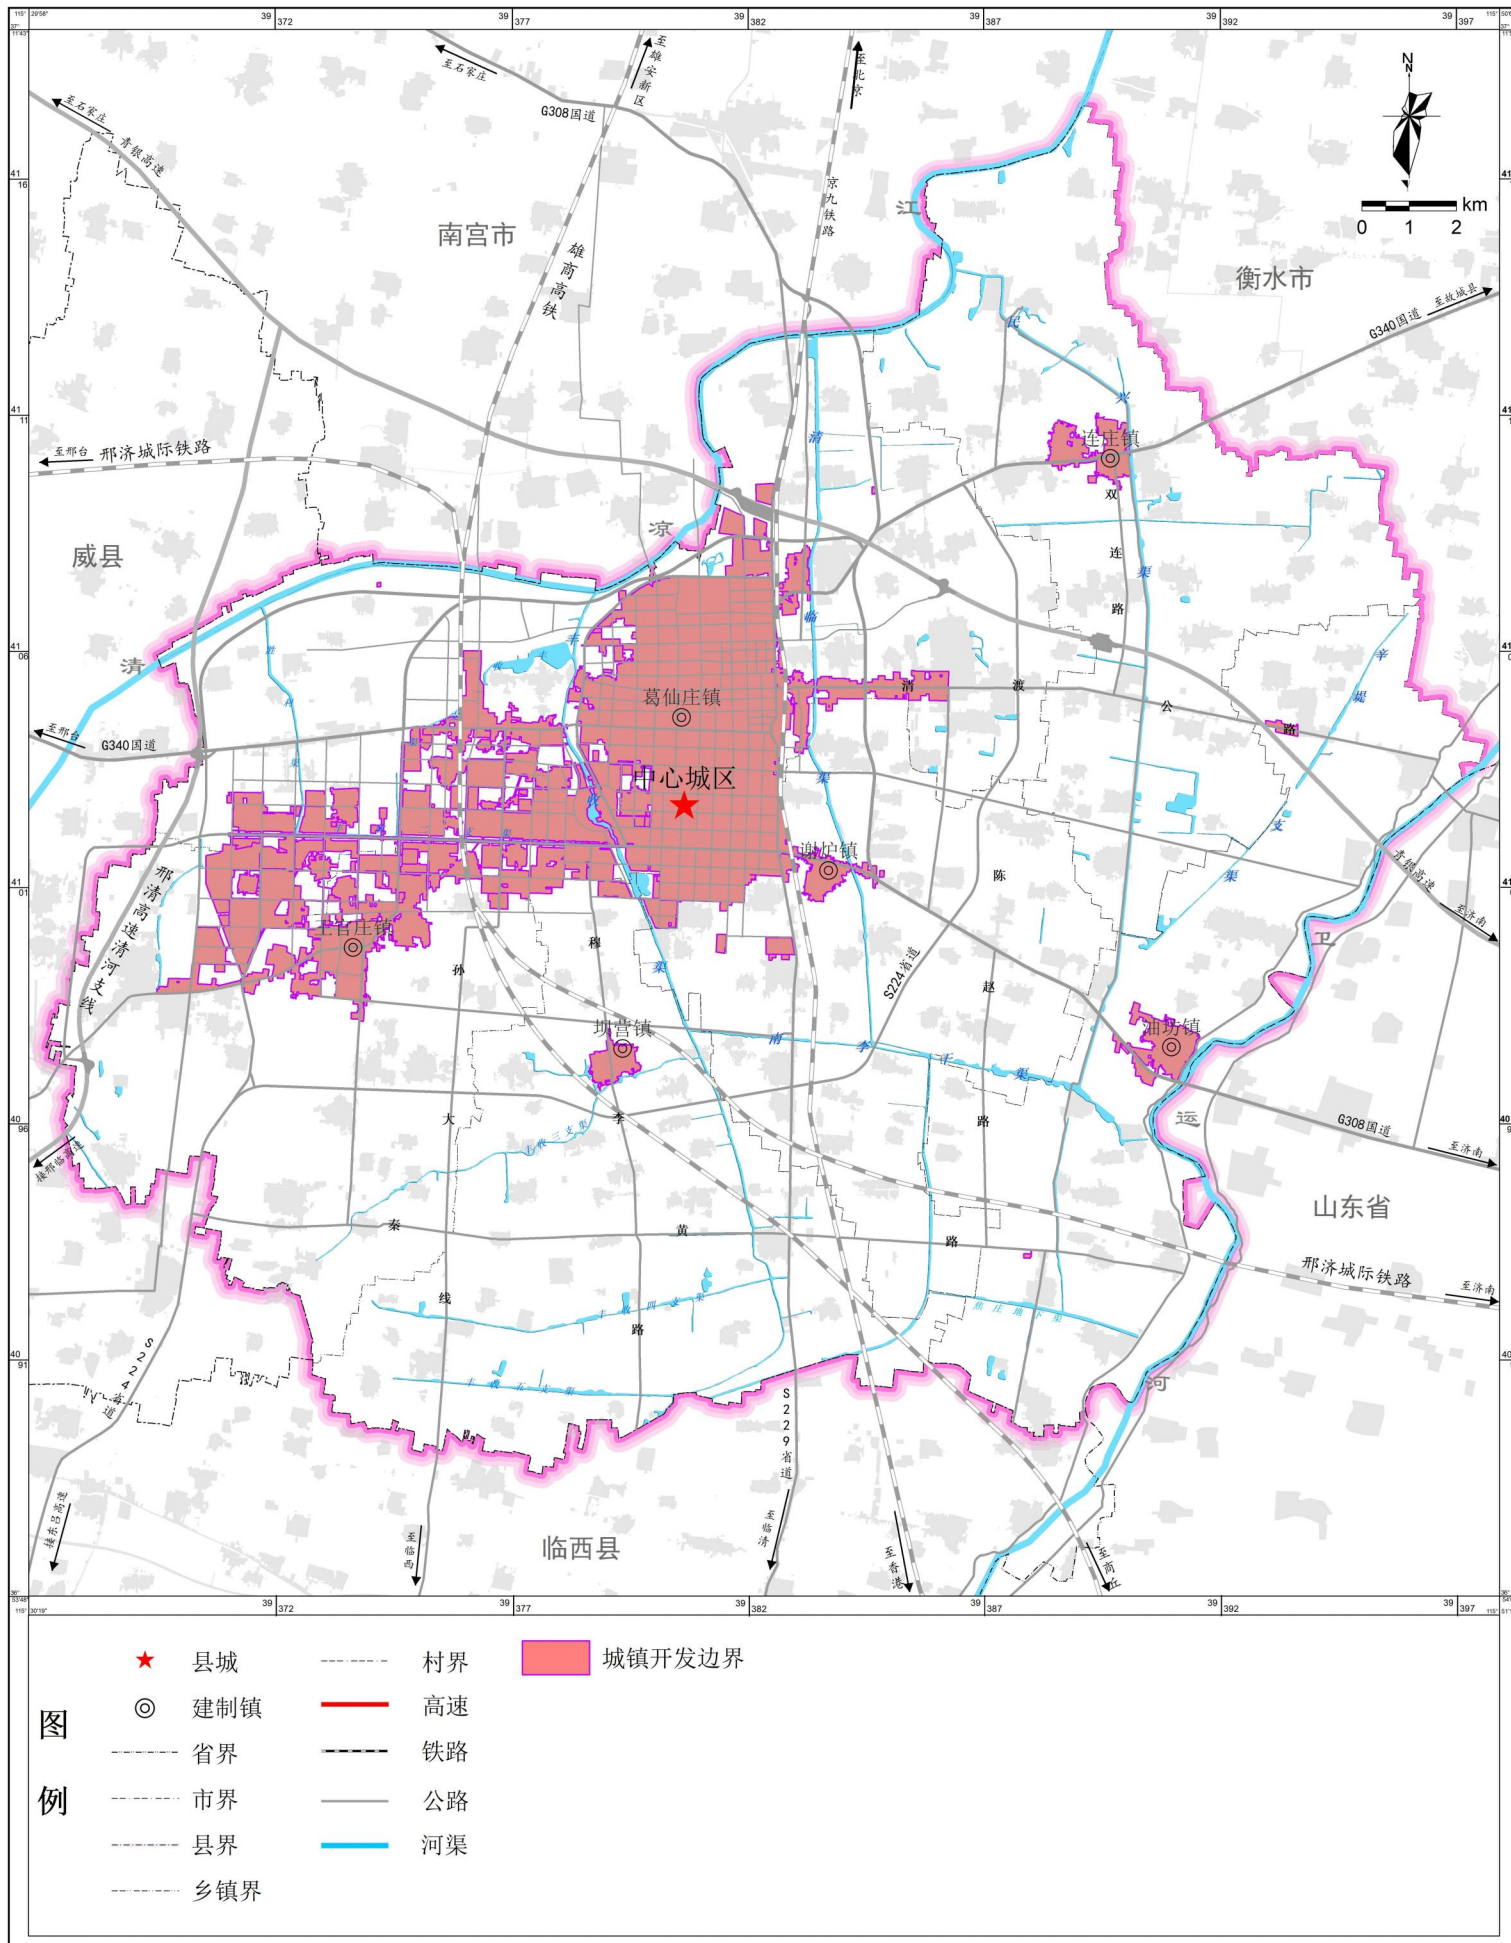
39 372 39 377 39 382 39 387 39 392 39 397

N

0 1 2 km

至石家庄
至雄安新区
至北京
至石家庄
青银高速
G308国道
京九铁路
南宫市
雄商高铁
江
衡水市
G340国道 至故城县
至邢台 邢济城际铁路
连庄镇
双连路
凉
威县
清
葛仙庄镇
清渡公路
至邢台
G340国道
中心城区
渠
渔炉镇
陈
邢清高速清河支线
王官庄镇
S224省道
穆
孙
赵
坝营镇
油坊镇
大
李
南
路
运
G308国道
至济南
山东省
秦
黄
路
邢济城际铁路
至济南
线
路
河
S224省道
S229省道
临西县
至临西
至临清
至香港
至商丘
辛堤支渠
卫

县城
建制镇
省界
市界
县界
乡镇界
村界
高速
铁路
公路
河渠
城镇开发边界
图例